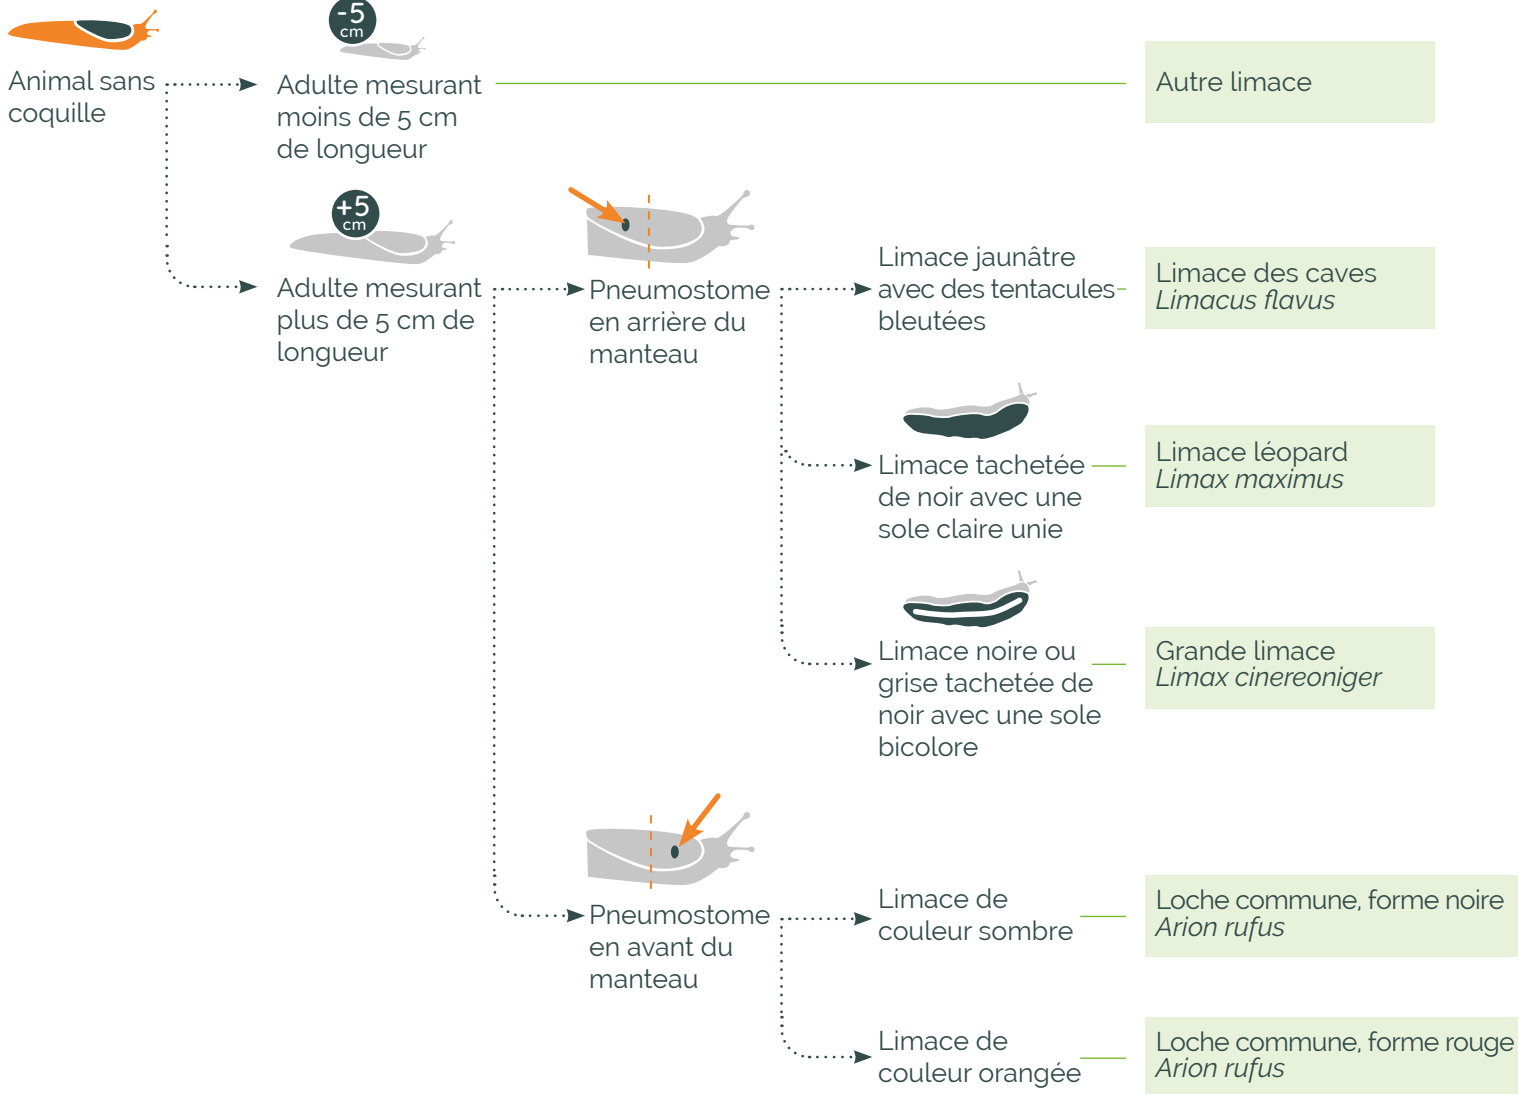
Animal sans coquille

-5 cm

Adulte mesurant moins de 5 cm de longueur

Autre limace

+5 cm

Adulte mesurant plus de 5 cm de longueur

Pneumostome en arrière du manteau

Limace jaunâtre avec des tentacules bleutées

Limace des caves
*Limacus flavus*

Limace tachetée de noir avec une sole claire unie

Limace léopard
*Limax maximus*

Limace noire ou grise tachetée de noir avec une sole bicolore

Grande limace
*Limax cinereoniger*

Pneumostome en avant du manteau

Limace de couleur sombre

Loche commune, forme noire
*Arion rufus*

Limace de couleur orangée

Loche commune, forme rouge
*Arion rufus*